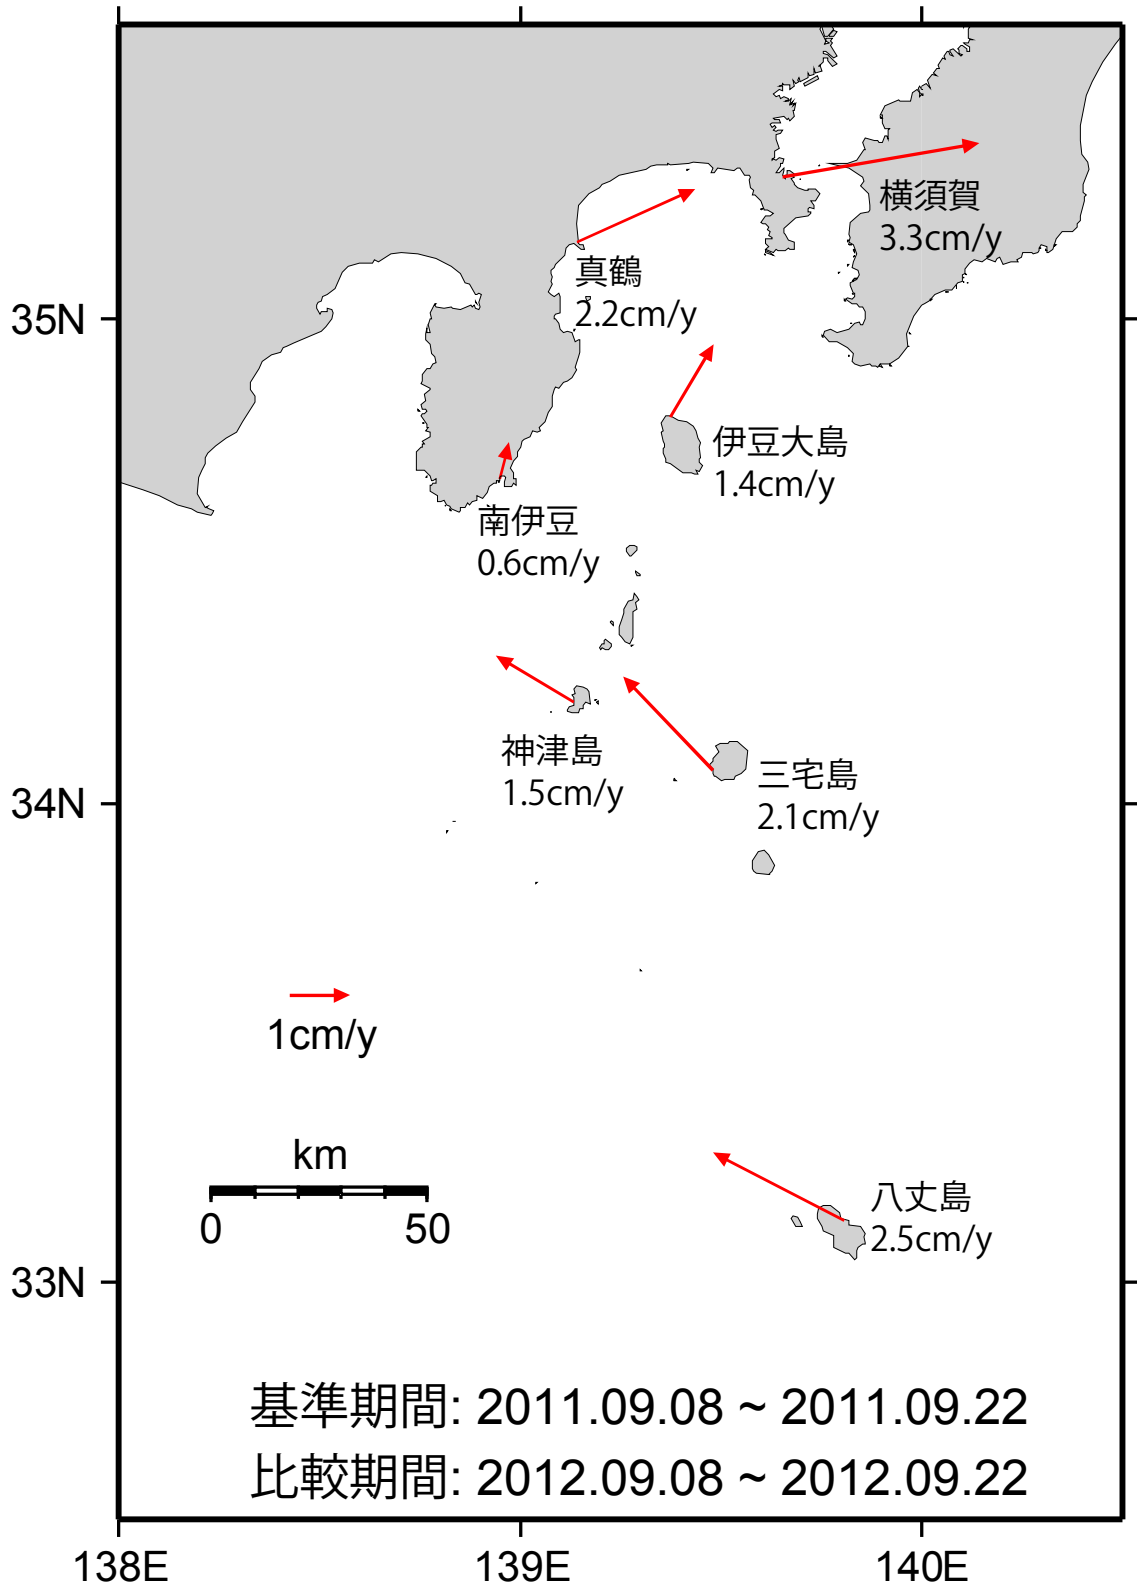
35N

34N

33N

横須賀
3.3cm/y

真鶴
2.2cm/y

伊豆大島
1.4cm/y

南伊豆
0.6cm/y

神津島
1.5cm/y

三宅島
2.1cm/y

1cm/y

km
0 50

八丈島
2.5cm/y

基準期間: 2011.09.08 ~ 2011.09.22
比較期間: 2012.09.08 ~ 2012.09.22

138E 139E 140E